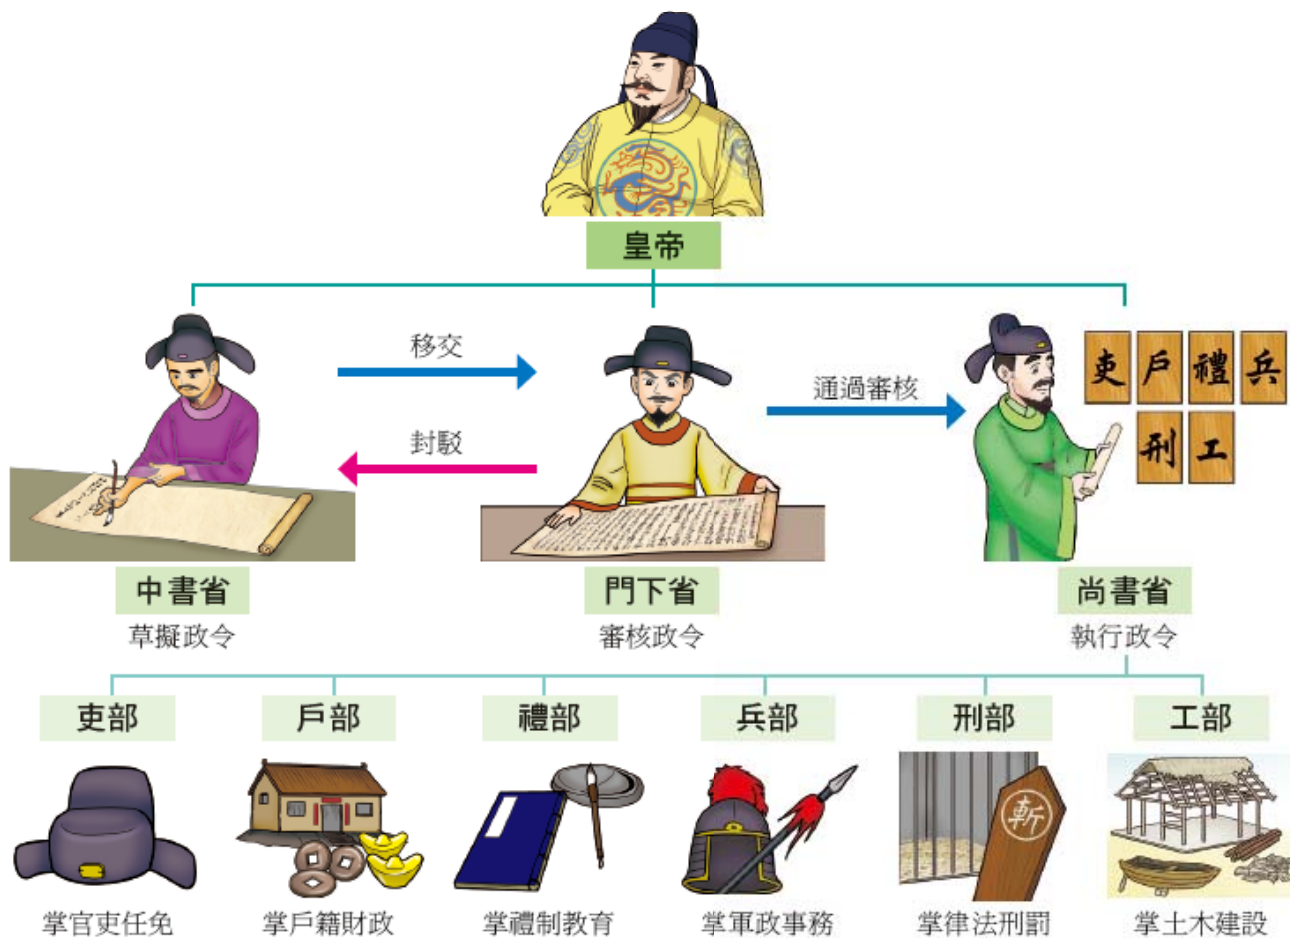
皇帝

移交

封駁

通過審核

吏 戶 禮 兵
刑 工

中書省
草擬政令

門下省
審核政令

尚書省
執行政令

吏部
掌官吏任免

戶部
掌戶籍財政

禮部
掌禮制教育

兵部
掌軍政事務

刑部
斬
掌律法刑罰

工部
掌土木建設